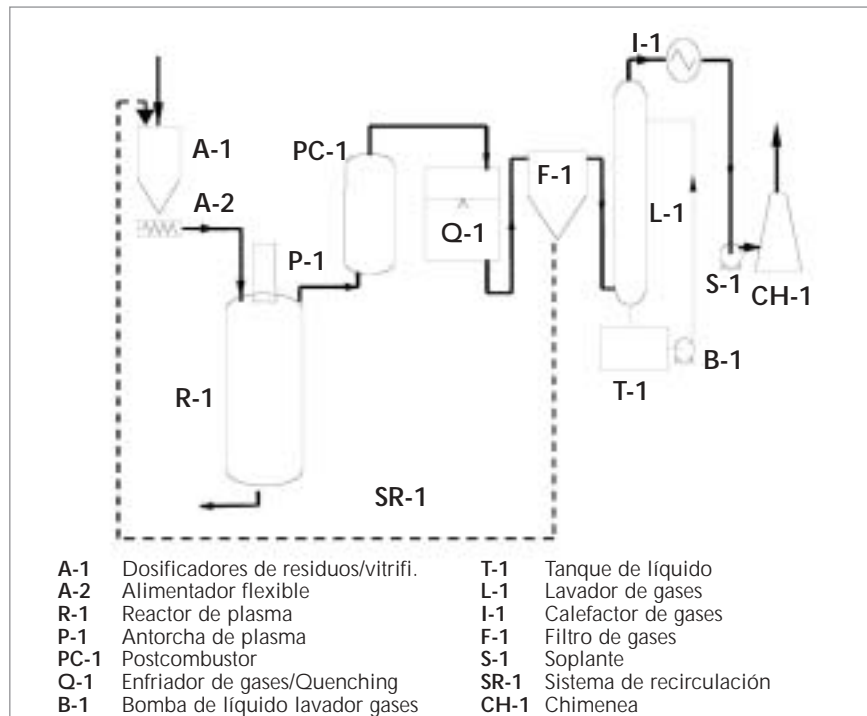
A-1
A-2
PC-1
P-1
Q-1
F-1
I-1
L-1
S-1
CH-1
B-1
T-1
R-1
SR-1

| | | | |
|---|---|---|---|
| **A-1** | Dosificadores de residuos/vitrifi. | **T-1** | Tanque de líquido |
| **A-2** | Alimentador flexible | **L-1** | Lavador de gases |
| **R-1** | Reactor de plasma | **I-1** | Calefactor de gases |
| **P-1** | Antorcha de plasma | **F-1** | Filtro de gases |
| **PC-1** | Postcombustor | **S-1** | Soplante |
| **Q-1** | Enfriador de gases/Quenching | **SR-1** | Sistema de recirculación |
| **B-1** | Bomba de líquido lavador gases | **CH-1** | Chimenea |